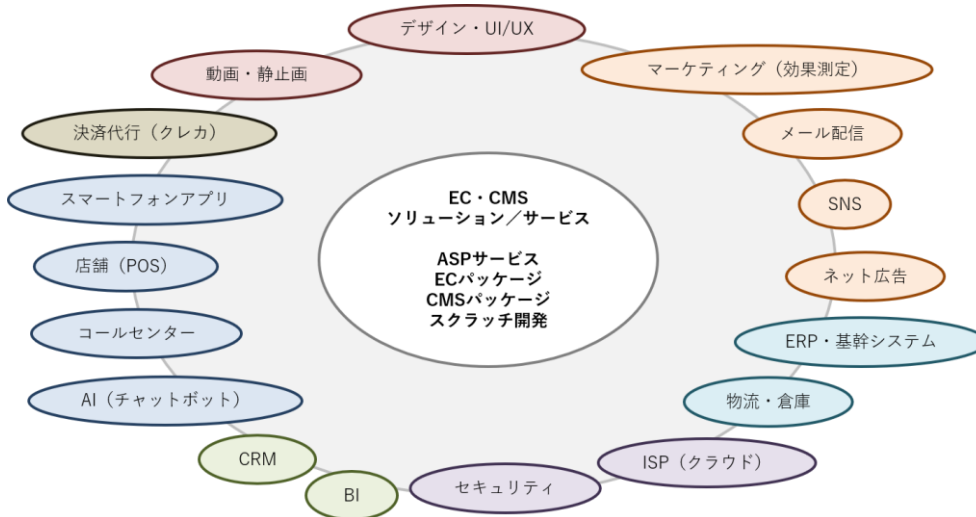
デザイン・UI/UX

マーケティング（効果測定）

メール配信

SNS

ネット広告

ERP・基幹システム

物流・倉庫

ISP（クラウド）

セキュリティ

BI

CRM

AI（チャットボット）

コールセンター

店舗（POS）

スマートフォンアプリ

決済代行（クレカ）

動画・静止画

EC・CMS
ソリューション／サービス

ASPサービス
ECパッケージ
CMSパッケージ
スクラッチ開発